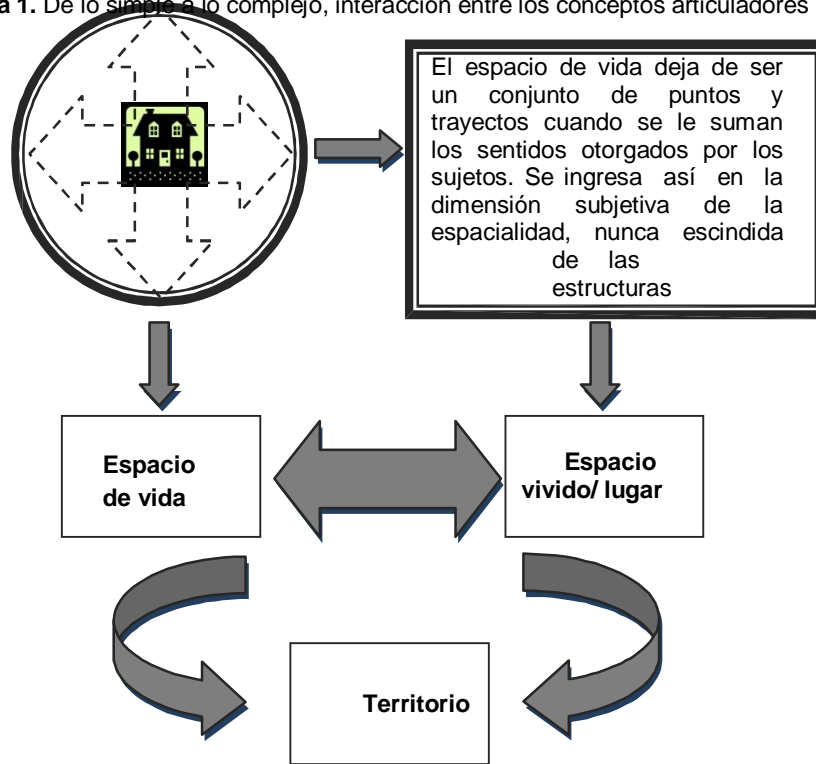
**a 1.** De lo simple a lo complejo, interacción entre los conceptos articuladores

El espacio de vida deja de ser un conjunto de puntos y trayectos cuando se le suman los sentidos otorgados por los sujetos. Se ingresa así en la dimensión subjetiva de la espacialidad, nunca escindida de las estructuras

**Espacio de vida**

**Espacio vivido/ lugar**

**Territorio**